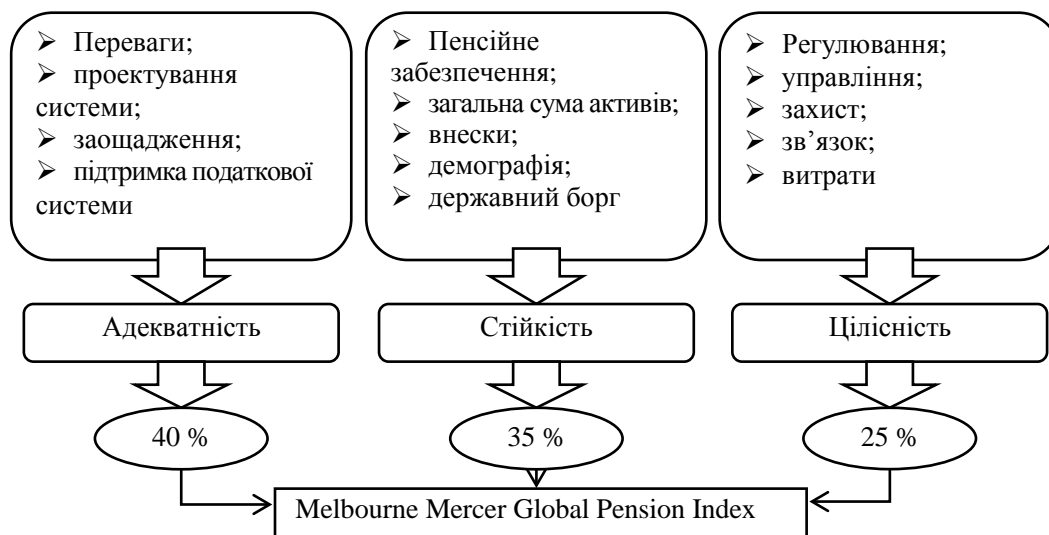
➢ Переваги;
➢ проектування системи;
➢ заощадження;
➢ підтримка податкової системи

➢ Пенсійне забезпечення;
➢ загальна сума активів;
➢ внески;
➢ демографія;
➢ державний борг

➢ Регулювання;
➢ управління;
➢ захист;
➢ зв'язок;
➢ витрати

Адекватність

Стійкість

Цілісність

40 %

35 %

25 %

Melbourne Mercer Global Pension Index